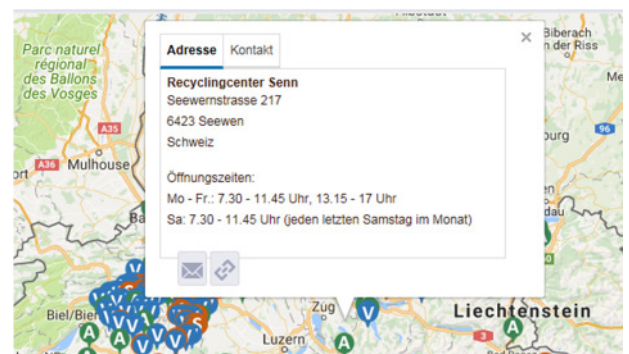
Adresse Kontakt

Recyclingcenter Senn
Seewernstrasse 217
6423 Seewen
Schweiz

Öffnungszeiten:
Mo - Fr.: 7.30 - 11.45 Uhr, 13.15 - 17 Uhr
Sa: 7.30 - 11.45 Uhr (jeden letzten Samstag im Monat)

×

Parc naturel régional des Ballons des Vosges
A35
A36
Mulhouse
Biberach an der Riss
96
Biel/Bienne
Zug
Luzern
Liechtenstein